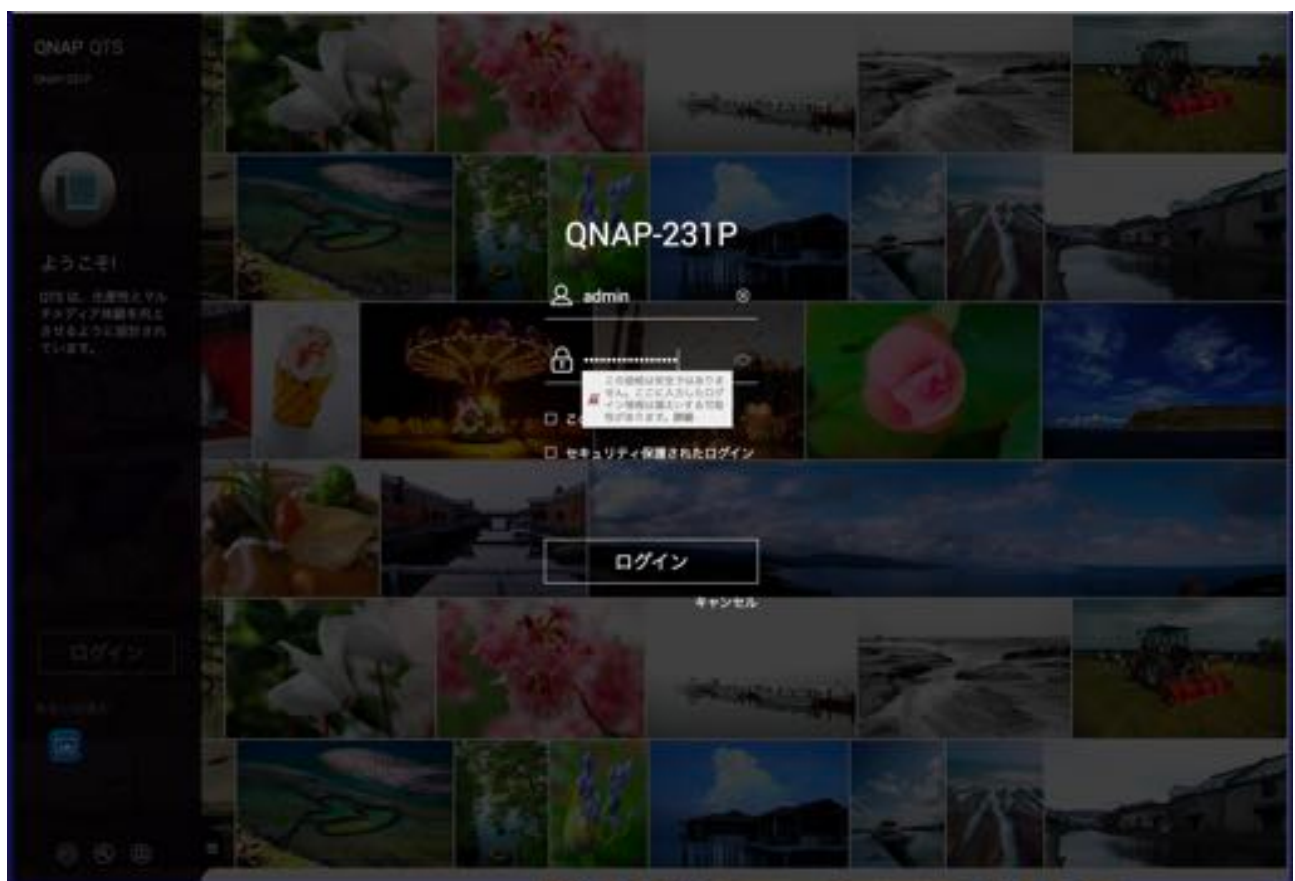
QNAP QTS
QNAP-231P

ようこそ!

QTS は、生産性とマルチメディア体験を向上させるように設計されています。

ログイン

QNAP-231P

admin

••••••••••••••••

この接続は安全ではありません。ここに入力したログイン情報は漏えいする可能性があります。詳細

こ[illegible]

セキュリティ保護されたログイン

ログイン

キャンセル